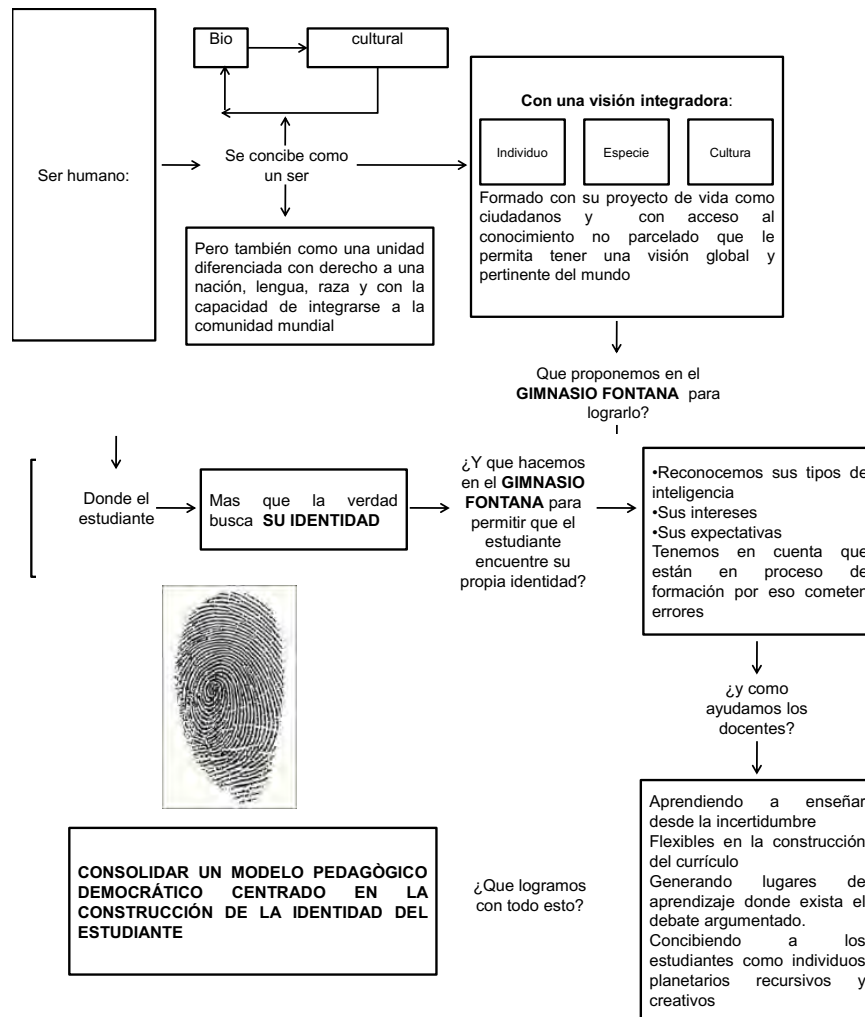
Ser humano:

Bio

cultural

Se concibe como un ser

Pero también como una unidad diferenciada con derecho a una nación, lengua, raza y con la capacidad de integrarse a la comunidad mundial

**Con una visión integradora**:

Individuo

Especie

Cultura

Formado con su proyecto de vida como ciudadanos y con acceso al conocimiento no parcelado que le permita tener una visión global y pertinente del mundo

Que proponemos en el **GIMNASIO FONTANA** para lograrlo?

Donde el estudiante

Mas que la verdad busca **SU IDENTIDAD**

¿Y que hacemos en el **GIMNASIO FONTANA** para permitir que el estudiante encuentre su propia identidad?

•Reconocemos sus tipos de inteligencia
•Sus intereses
•Sus expectativas
Tenemos en cuenta que están en proceso de formación por eso cometen errores

¿y como ayudamos los docentes?

Aprendiendo a enseñar desde la incertidumbre
Flexibles en la construcción del currículo
Generando lugares de aprendizaje donde exista el debate argumentado.
Concibiendo a los estudiantes como individuos planetarios recursivos y creativos

¿Que logramos con todo esto?

**CONSOLIDAR UN MODELO PEDAGÒGICO DEMOCRÁTICO CENTRADO EN LA CONSTRUCCIÓN DE LA IDENTIDAD DEL ESTUDIANTE**